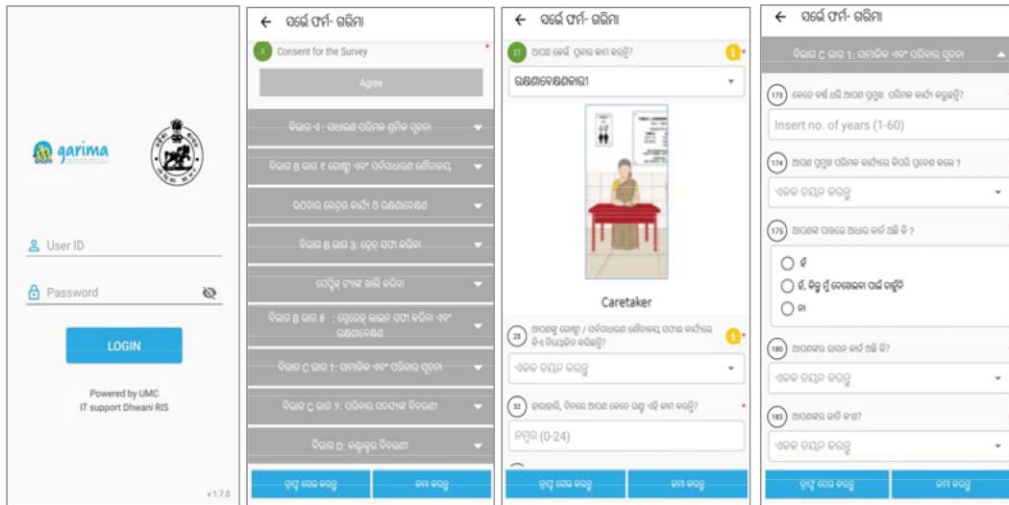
garima

User ID

Password

LOGIN

Powered by UMC
IT support Dhwani RIS

v1.7.0

← ସର୍ଭେ ଫର୍ମ- ଗରିମା

Consent for the Survey

Agree

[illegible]

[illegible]

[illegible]

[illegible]

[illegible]

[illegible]

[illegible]

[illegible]

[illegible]

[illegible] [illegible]

← ସର୍ଭେ ଫର୍ମ- ଗରିମା

27 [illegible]

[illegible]

Caretaker

28 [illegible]

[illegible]

32 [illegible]

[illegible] (0-24)

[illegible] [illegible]

← ସର୍ଭେ ଫର୍ମ- ଗରିମା

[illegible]

173 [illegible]

Insert no. of years (1-60)

174 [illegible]

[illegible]

175 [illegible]

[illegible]

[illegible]

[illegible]

180 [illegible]

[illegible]

183 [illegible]

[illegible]

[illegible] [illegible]